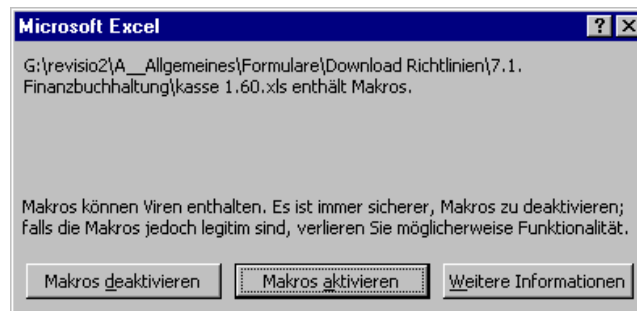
Microsoft Excel

? ×

G:\revisio2\A__Allgemeines\Formulare\Download Richtlinien\7.1. Finanzbuchhaltung\kasse 1.60.xls enthält Makros.

Makros können Viren enthalten. Es ist immer sicherer, Makros zu deaktivieren; falls die Makros jedoch legitim sind, verlieren Sie möglicherweise Funktionalität.

Makros deaktivieren

Makros aktivieren

Weitere Informationen